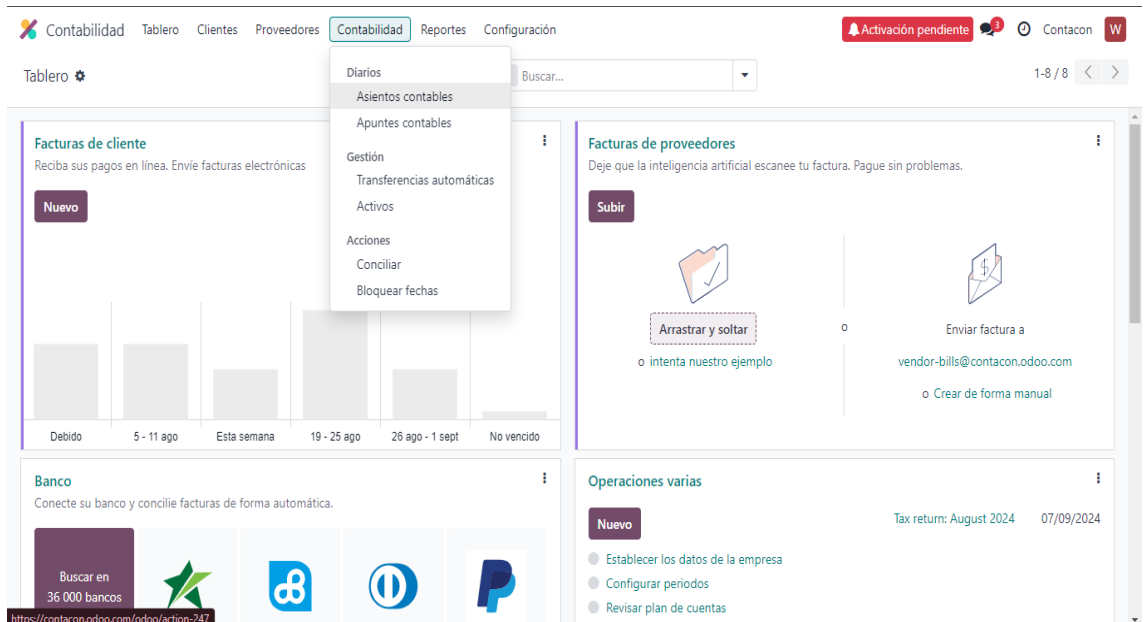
Contabilidad Tablero Clientes Proveedores Contabilidad Reportes Configuración

Activación pendiente 3 Contacon W

Tablero

Buscar...

1-8 / 8

Diarios
Asientos contables
Apuntes contables
Gestión
Transferencias automáticas
Activos
Acciones
Conciliar
Bloquear fechas

Facturas de cliente
Reciba sus pagos en línea. Envíe facturas electrónicas

Nuevo

Debido 5 - 11 ago Esta semana 19 - 25 ago 26 ago - 1 sept No vencido

Facturas de proveedores
Deje que la inteligencia artificial escanee tu factura. Pague sin problemas.

Subir

Arrastrar y soltar
o intenta nuestro ejemplo

o

Enviar factura a
vendor-bills@contacon.odoo.com
o Crear de forma manual

Banco
Conecte su banco y concilie facturas de forma automática.

Buscar en 36 000 bancos

Operaciones varias

Nuevo

Tax return: August 2024 07/09/2024

Establecer los datos de la empresa
Configurar periodos
Revisar plan de cuentas

https://contacon.odoo.com/odoo/action-247